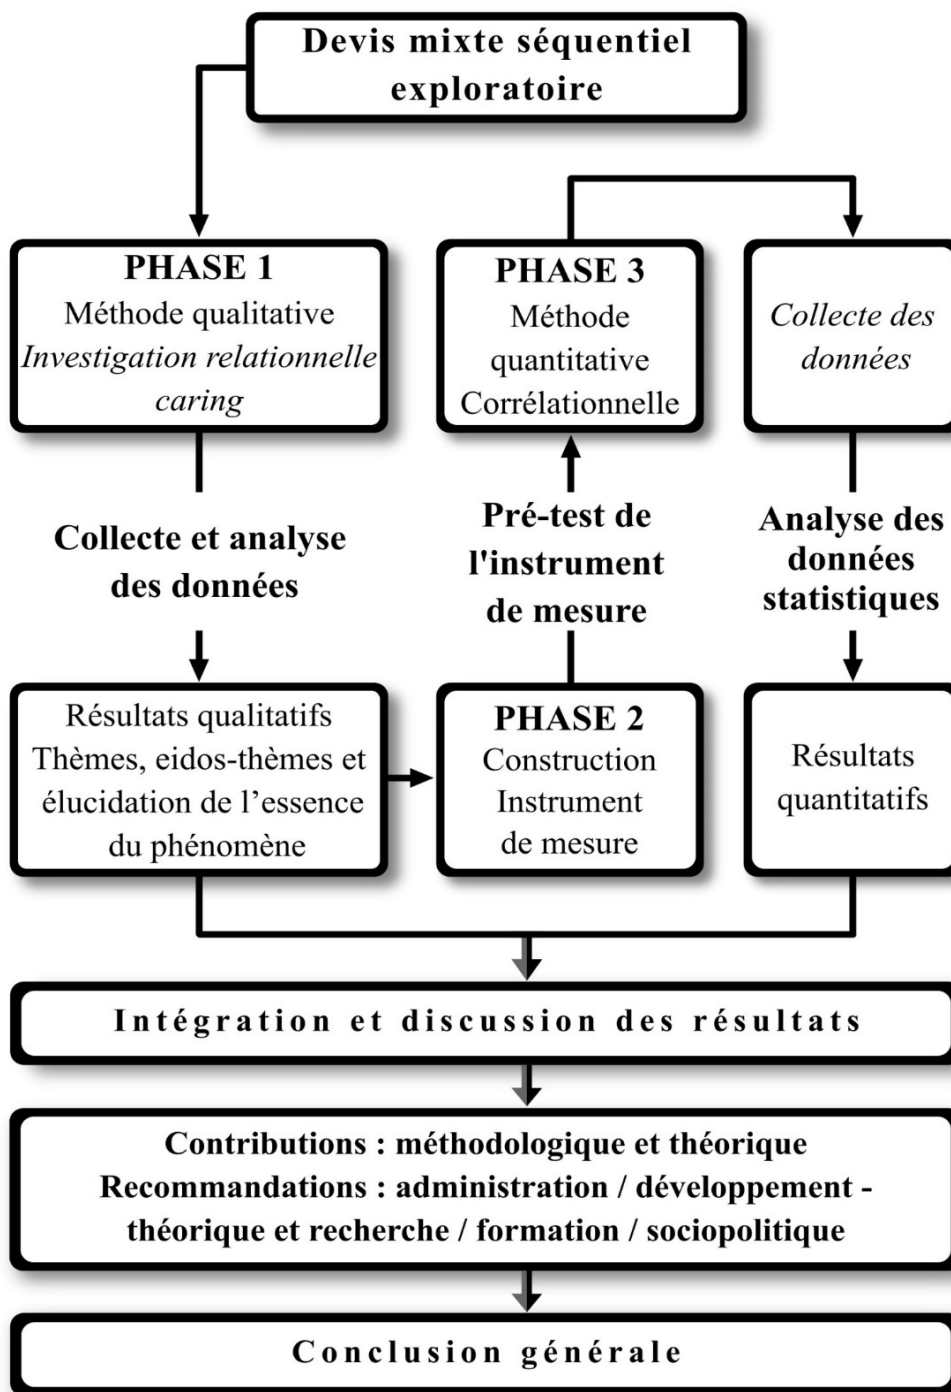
Devis mixte séquentiel exploratoire

PHASE 1
Méthode qualitative
*Investigation relationnelle caring*

PHASE 3
Méthode quantitative
Corrélationnelle

*Collecte des données*

Collecte et analyse des données

Pré-test de l'instrument de mesure

Analyse des données statistiques

Résultats qualitatifs
Thèmes, eidos-thèmes et élucidation de l'essence du phénomène

PHASE 2
Construction
Instrument de mesure

Résultats quantitatifs

Intégration et discussion des résultats

Contributions : méthodologique et théorique
Recommandations : administration / développement - théorique et recherche / formation / sociopolitique

Conclusion générale